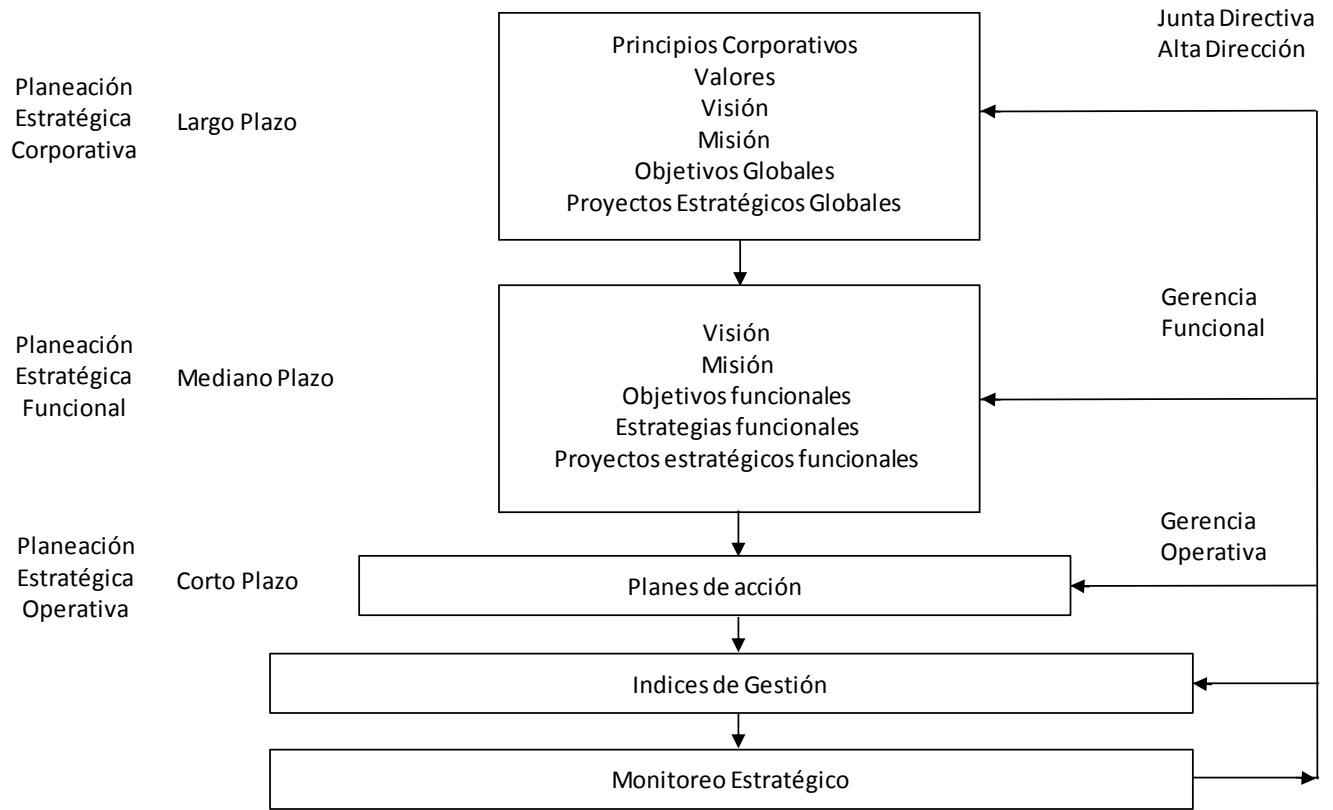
Junta Directiva
Alta Dirección

Planeación Estratégica Corporativa

Largo Plazo

Principios Corporativos
Valores
Visión
Misión
Objetivos Globales
Proyectos Estratégicos Globales

Gerencia Funcional

Planeación Estratégica Funcional

Mediano Plazo

Visión
Misión
Objetivos funcionales
Estrategias funcionales
Proyectos estratégicos funcionales

Gerencia Operativa

Planeación Estratégica Operativa

Corto Plazo

Planes de acción

Indices de Gestión

Monitoreo Estratégico